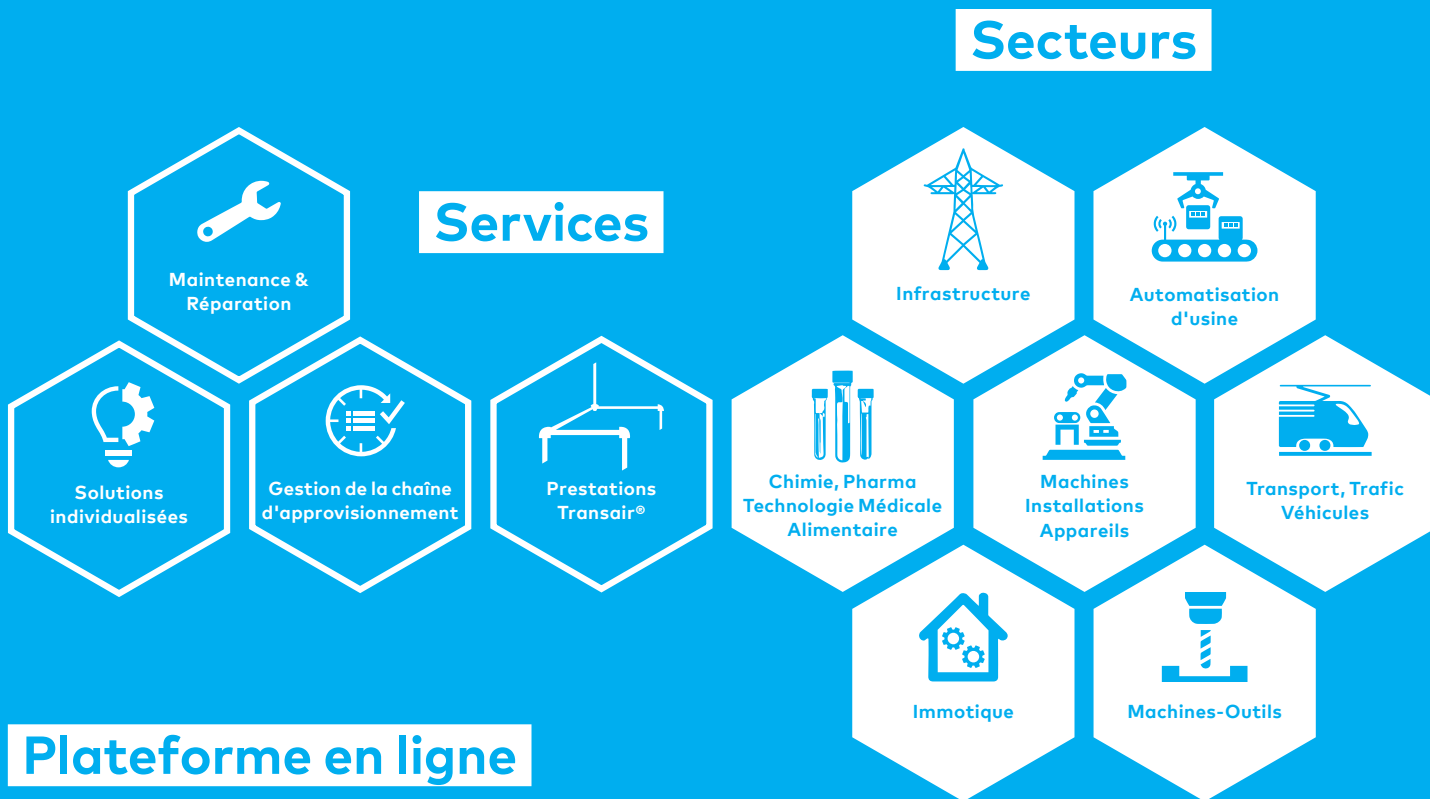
Secteurs

Services

Maintenance & Réparation

Solutions individualisées

Gestion de la chaîne d'approvisionnement

Prestations Transair®

Infrastructure

Automatisation d'usine

Chimie, Pharma Technologie Médicale Alimentaire

Machines Installations Appareils

Transport, Trafic Véhicules

Immotique

Machines-Outils

Plateforme en ligne